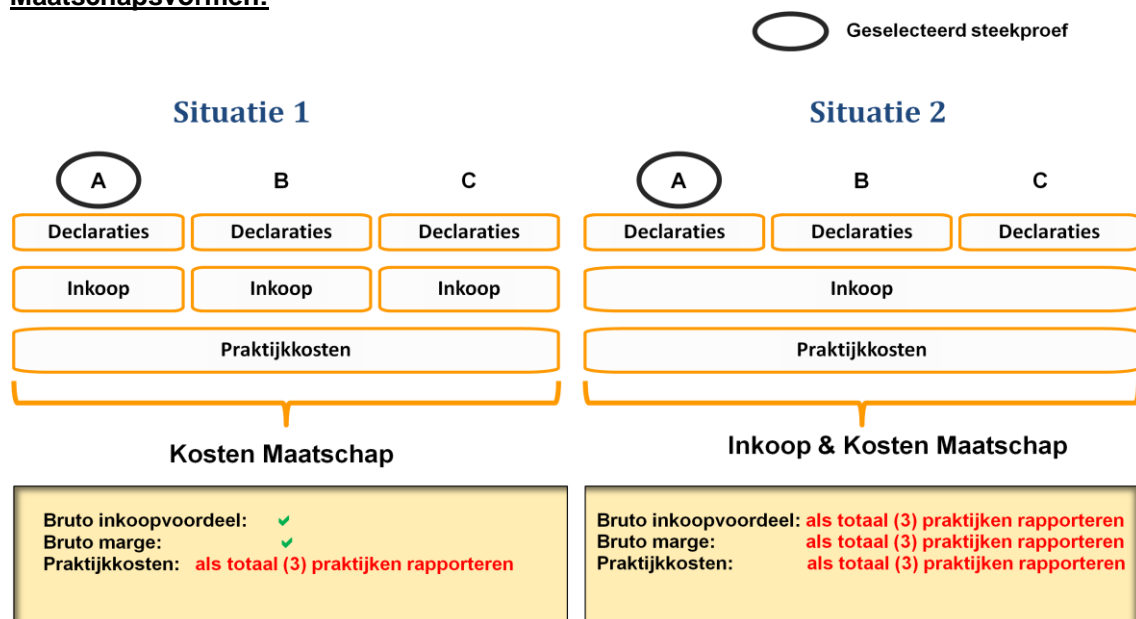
Maatschapsvormen:

Geselecteerd steekproef

Situatie 1

A B C

| Declaraties | Declaraties | Declaraties |
|---|---|---|
| Inkoop | Inkoop | Inkoop |

Praktijkkosten

Kosten Maatschap

Bruto inkoopvoordeel: ✔
Bruto marge: ✔
Praktijkkosten: als totaal (3) praktijken rapporteren

Situatie 2

A B C

| Declaraties | Declaraties | Declaraties |
|---|---|---|

Inkoop

Praktijkkosten

Inkoop & Kosten Maatschap

Bruto inkoopvoordeel: als totaal (3) praktijken rapporteren
Bruto marge: als totaal (3) praktijken rapporteren
Praktijkkosten: als totaal (3) praktijken rapporteren